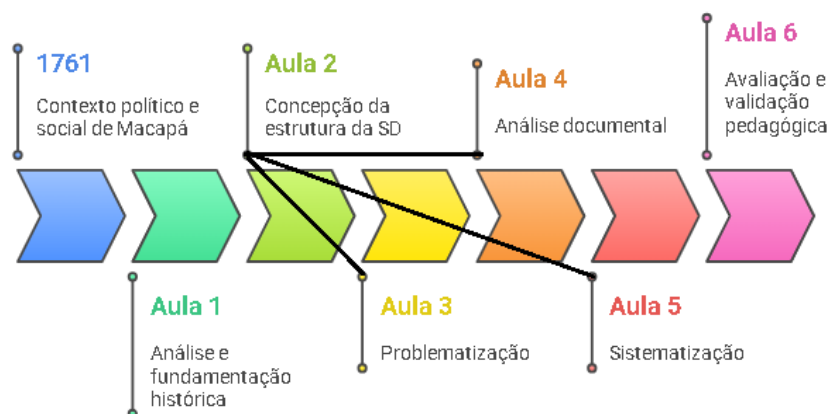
1761

Contexto político e social de Macapá

Aula 2

Concepção da estrutura da SD

Aula 4

Análise documental

Aula 6

Avaliação e validação pedagógica

Aula 1

Análise e fundamentação histórica

Aula 3

Problematização

Aula 5

Sistematização